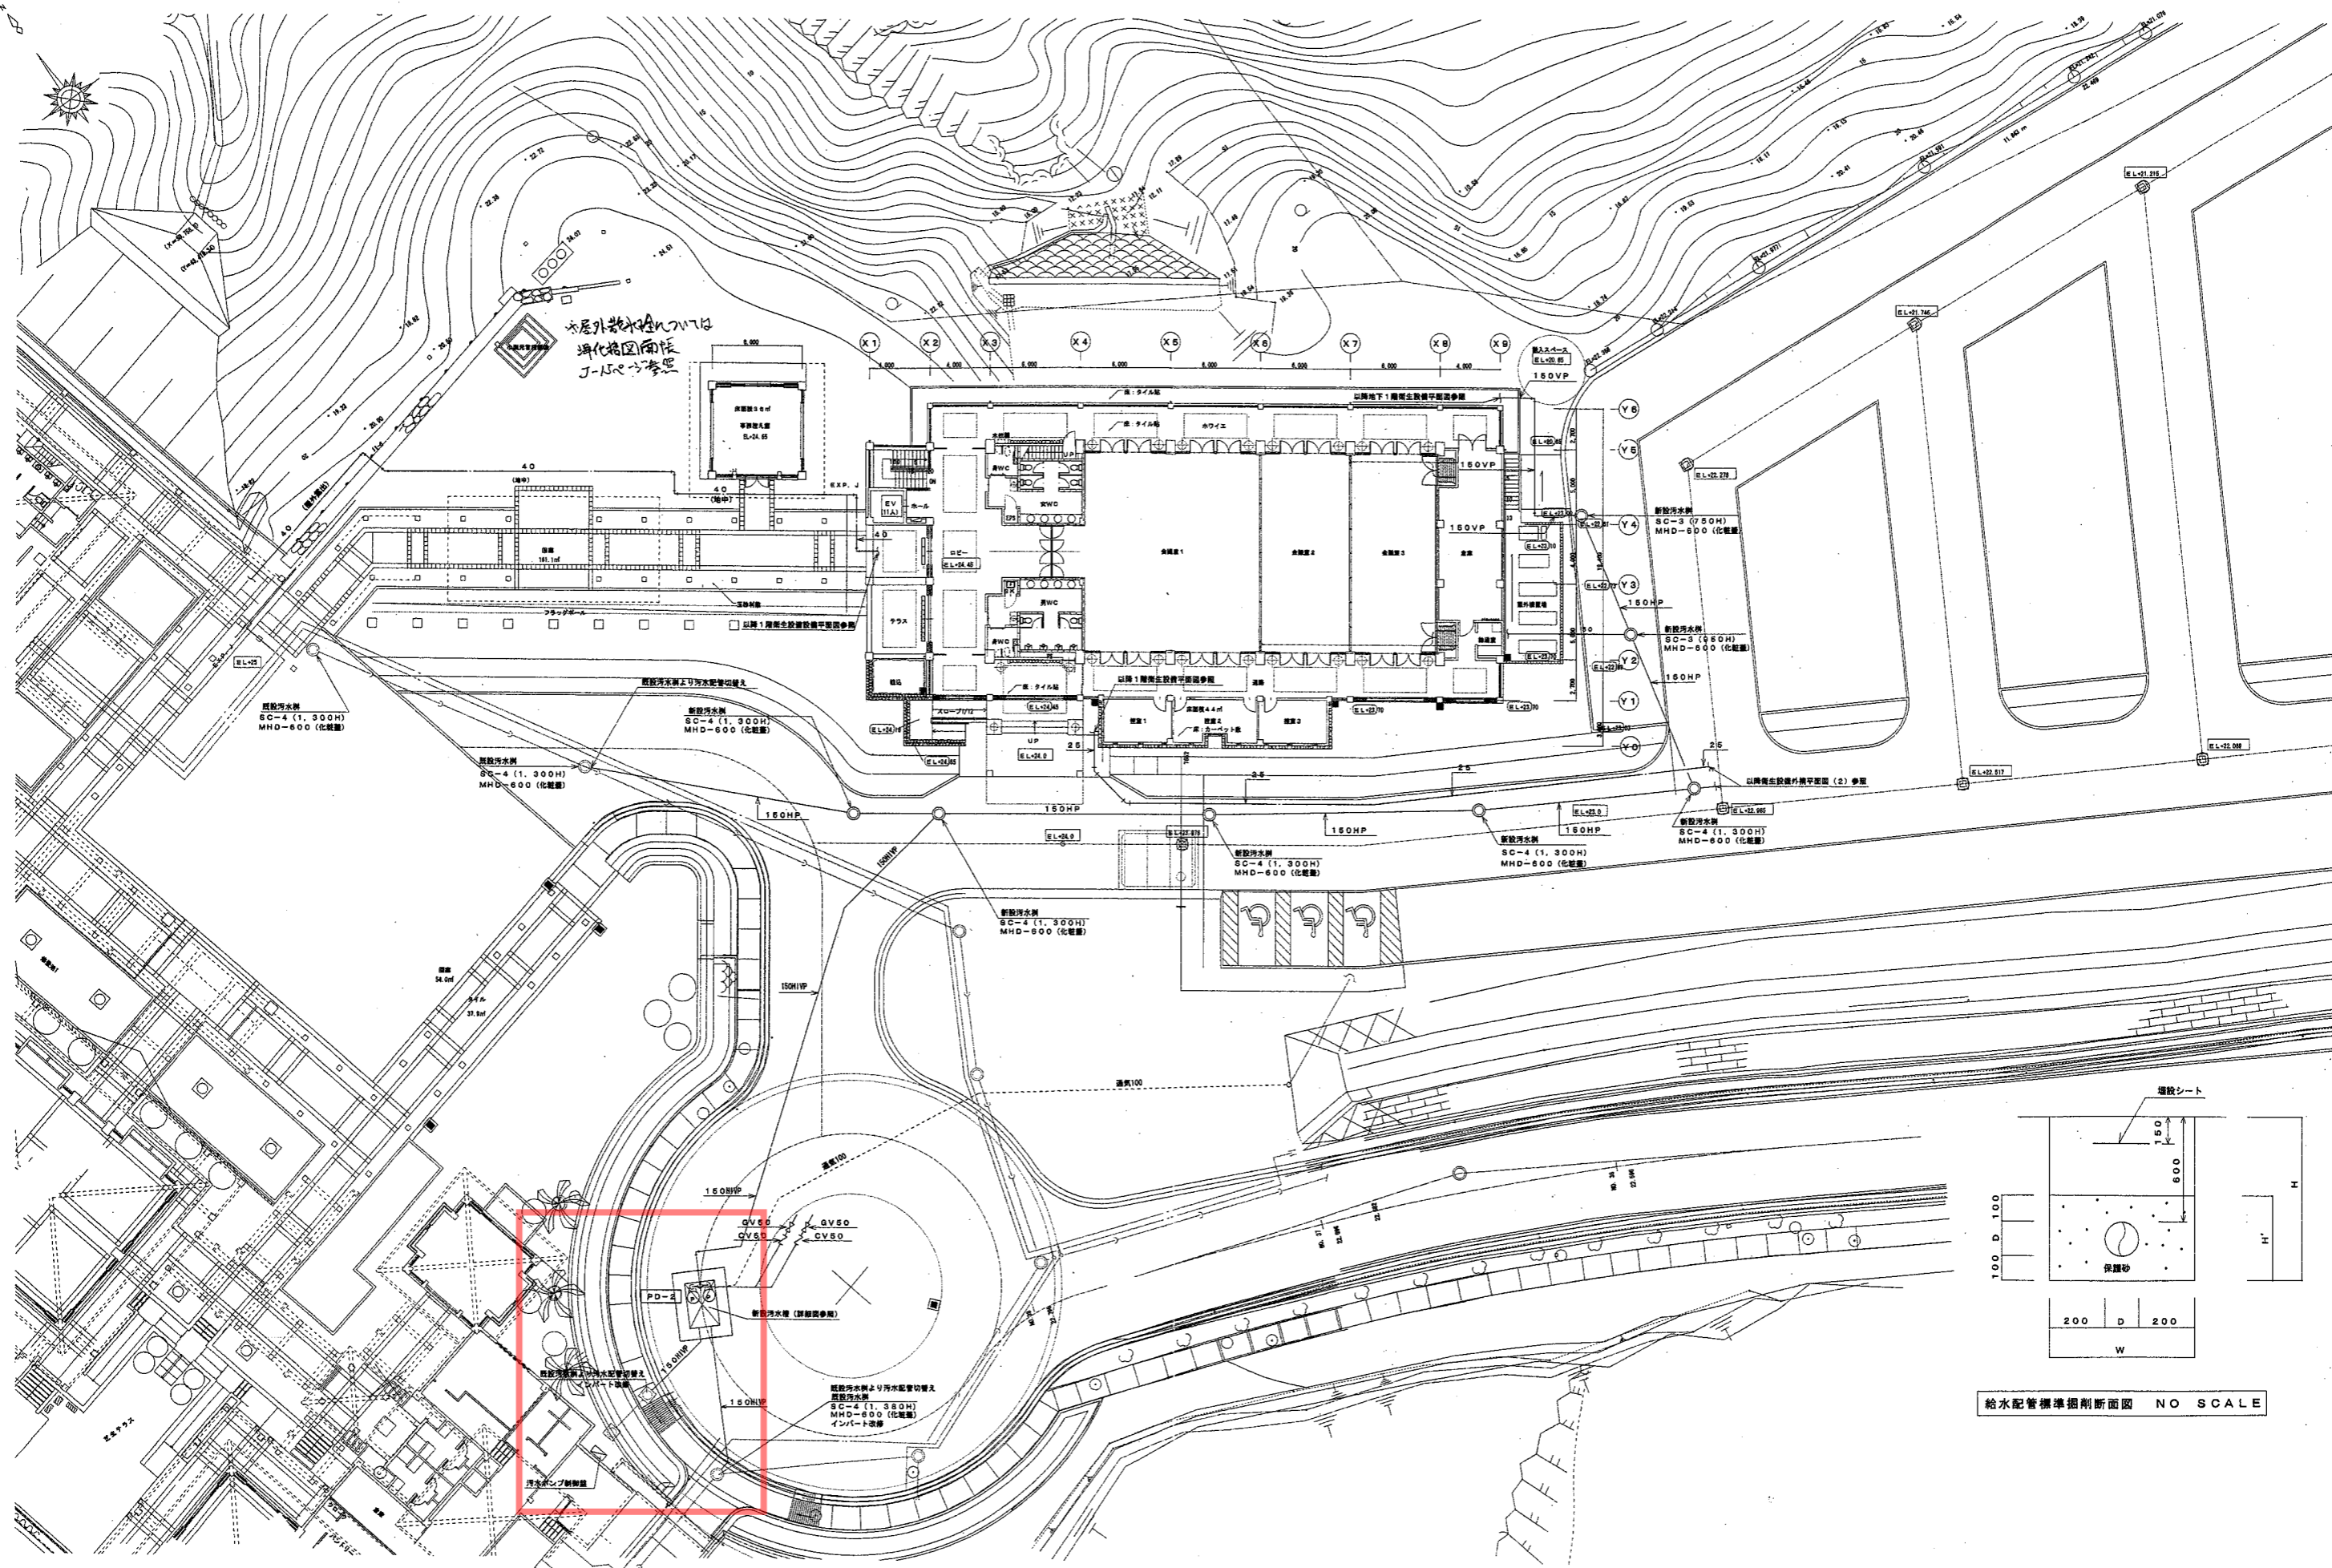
※屋外排水については
浄化槽図面版
J-15ページ参照

X1 X2 X3 X4 X5 X6 X7 X8 X9

6,000 4,000 6,000 6,000 6,000 6,000 6,000 4,000

搬入スペース
EL+20.65
150VP

以降地下1階衛生設備平面図参照

床：タイル貼
ホワイエ
男WC
女WC
EV (11人)
ホール
ロビー
EL+24.45
会議室1
会議室2
会議室3
倉庫
150VP
150VP
テラス
男WC
男WC
屋外機置場
放送室

Y6 Y5 Y4 Y3 Y2 Y1 Y0

新設汚水桝
SC-3 (750H)
MHD-600 (化粧蓋)

150HP

新設汚水桝
SC-3 (950H)
MHD-600 (化粧蓋)

150HP

以降1階衛生設備平面図参照
以降1階衛生設備平面図参照

フラッグポール

EL+25

既設汚水桝より汚水配管切替え

既設汚水桝
SC-4 (1, 300H)
MHD-600 (化粧蓋)

既設汚水桝
SC-4 (1, 300H)
MHD-600 (化粧蓋)

新設汚水桝
SC-4 (1, 300H)
MHD-600 (化粧蓋)

スロープ1/12
床：タイル貼
床：カーペット敷
EL+24.0
UP
25
35
25
150HP
150HP
150HP
150HP

以降衛生設備外構平面図 (2) 参照

新設汚水桝
SC-4 (1, 300H)
MHD-600 (化粧蓋)

新設汚水桝
SC-4 (1, 300H)
MHD-600 (化粧蓋)

新設汚水桝
SC-4 (1, 300H)
MHD-600 (化粧蓋)

新設汚水桝
SC-4 (1, 300H)
MHD-600 (化粧蓋)

新設汚水桝
SC-4 (1, 300H)
MHD-600 (化粧蓋)

150HIVP
150HIVP
通気100
通気100
150HIVP

GV50
CV50
GV50
CV50
PD-2
新設汚水槽 (詳細図参照)

既設汚水桝より汚水配管切替え
インバート改修

150HIVP
150HIVP

既設汚水桝より汚水配管切替え
既設汚水桝
SC-4 (1, 380H)
MHD-600 (化粧蓋)
インバート改修

汚水ポンプ制御盤

埋設シート
150
600
H
100
D
100
H'
保護砂
200 D 200
W

給水配管標準掘削断面図　NO SCALE